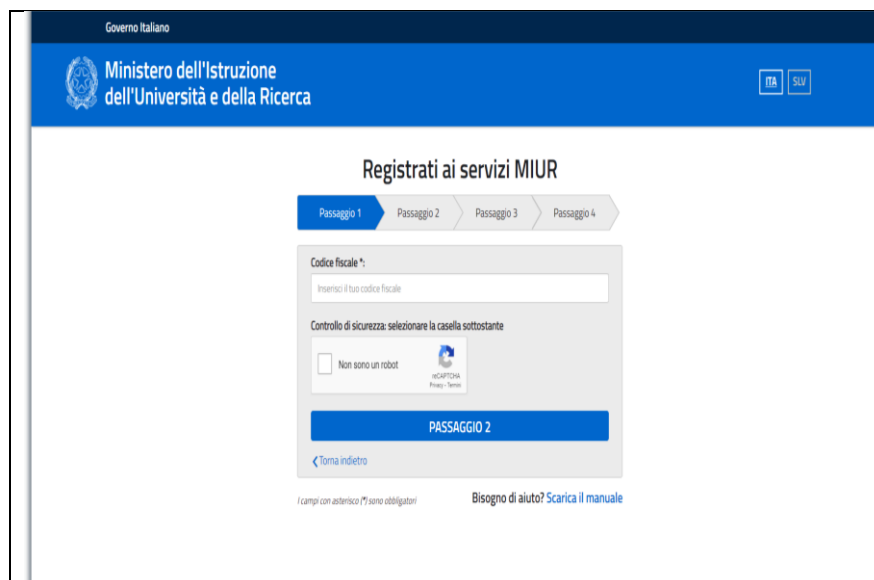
Governo Italiano

Ministero dell'Istruzione dell'Università e della Ricerca

ITA SLV

Registrati ai servizi MIUR

Passaggio 1 Passaggio 2 Passaggio 3 Passaggio 4

Codice fiscale *:

Inserisci il tuo codice fiscale

Controllo di sicurezza: selezionare la casella sottostante

Non sono un robot

reCAPTCHA
Privacy - Termini

PASSAGGIO 2

Torna indietro

I campi con asterisco (*) sono obbligatori

Bisogno di aiuto? Scarica il manuale